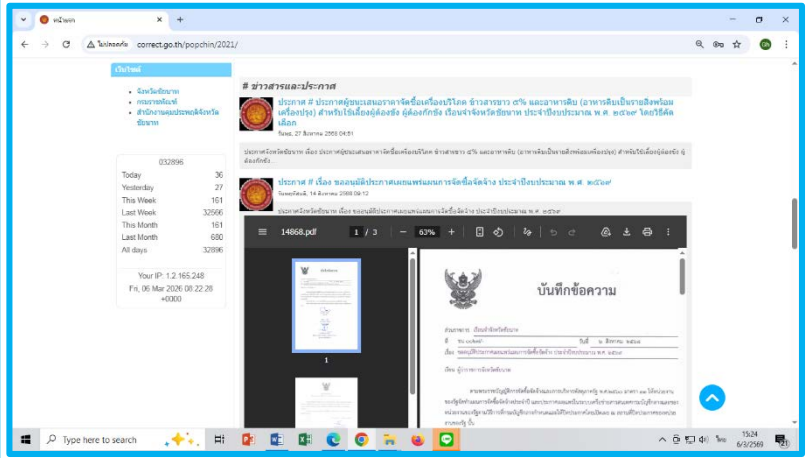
หน้าหลัก

ไม่ปลอดภัย correct.go.th/popchin/2021/

เว็บไซต์

จังหวัดชัยนาท
กรมราชทัณฑ์
สำนักงานคุมประพฤติจังหวัดชัยนาท

032896

| | |
|---|---|
| Today | 36 |
| Yesterday | 27 |
| This Week | 161 |
| Last Week | 32566 |
| This Month | 161 |
| Last Month | 680 |
| All days | 32896 |

Your IP: 1.2.165.248
Fri, 06 Mar 2026 08:22:28 +0000

# ข่าวสารและประกาศ

ประกาศ # ประกาศผู้ชนะเสนอราคาจัดซื้อเครื่องบริโภค ข้าวสารขาว ๕% และอาหารดิบ (อาหารดิบเป็นรายสิ่งพร้อมเครื่องปรุง) สำหรับใช้เลี้ยงผู้ต้องขัง ผู้ต้องกักขัง เรือนจำจังหวัดชัยนาท ประจำปีงบประมาณ พ.ศ. ๒๕๖๙ โดยวิธีคัดเลือก

วันพุธ, 27 สิงหาคม 2568 04:51

ประกาศจังหวัดชัยนาท เรื่อง ประกาศผู้ชนะเสนอราคาจัดซื้อเครื่องบริโภค ข้าวสารขาว ๕% และอาหารดิบ (อาหารดิบเป็นรายสิ่งพร้อมเครื่องปรุง) สำหรับใช้เลี้ยงผู้ต้องขัง ผู้ต้องกักขัง...

ประกาศ # เรื่อง ขออนุมัติประกาศเผยแพร่แผนการจัดซื้อจัดจ้าง ประจำปีงบประมาณ พ.ศ. ๒๕๖๙

วันพฤหัสดี, 14 สิงหาคม 2568 09:12

ประกาศจังหวัดชัยนาท เรื่อง ขออนุมัติประกาศเผยแพร่แผนการจัดซื้อจัดจ้าง ประจำปีงบประมาณ พ.ศ. ๒๕๖๙

14868.pdf 1 / 3 — 63% +

1

บันทึกข้อความ

ส่วนราชการ เรือนจำจังหวัดชัยนาท
ที่ ชน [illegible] วันที่ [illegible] สิงหาคม ๒๕๖๘
เรื่อง ขออนุมัติประกาศเผยแพร่แผนการจัดซื้อจัดจ้าง ประจำปีงบประมาณ พ.ศ. ๒๕๖๙
เรียน ผู้ว่าราชการจังหวัดชัยนาท

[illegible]

Type here to search

15:24
6/3/2569
ไทย